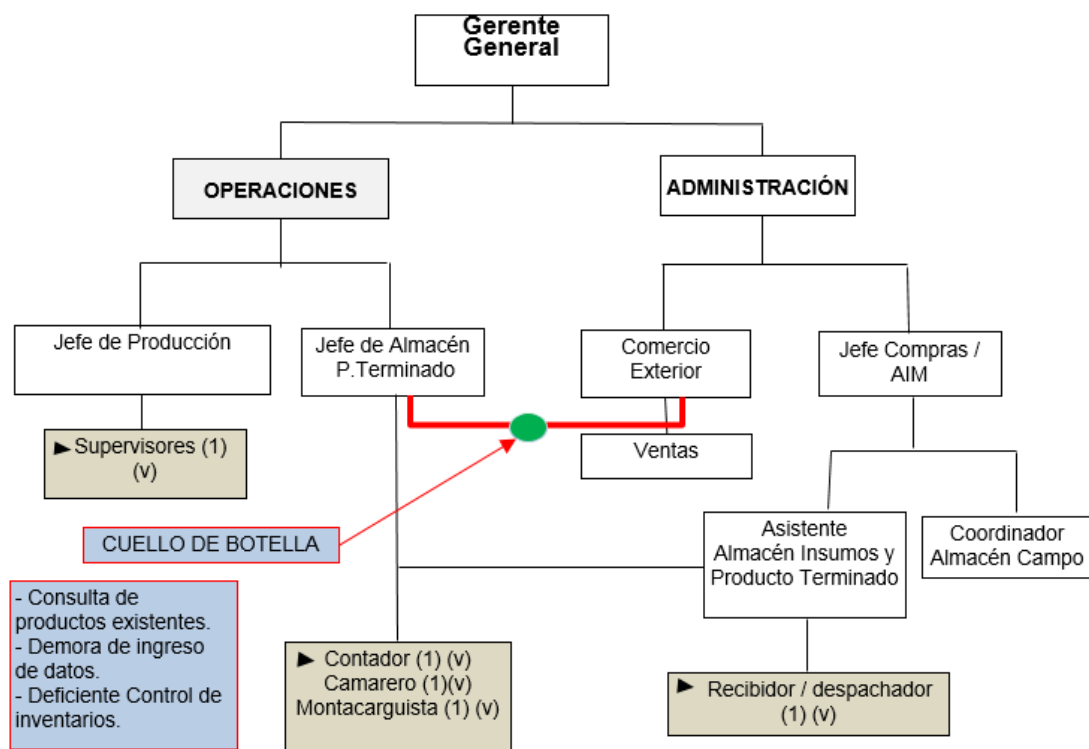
Gerente General

OPERACIONES

ADMINISTRACIÓN

Jefe de Producción

Jefe de Almacén P.Terminado

Comercio Exterior

Jefe Compras / AIM

► Supervisores (1) (v)

Ventas

CUELLO DE BOTELLA

Asistente Almacén Insumos y Producto Terminado

Coordinador Almacén Campo

- Consulta de productos existentes.
- Demora de ingreso de datos.
- Deficiente Control de inventarios.

► Contador (1) (v)
Camarero (1)(v)
Montacarguista (1) (v)

► Recibidor / despachador (1) (v)